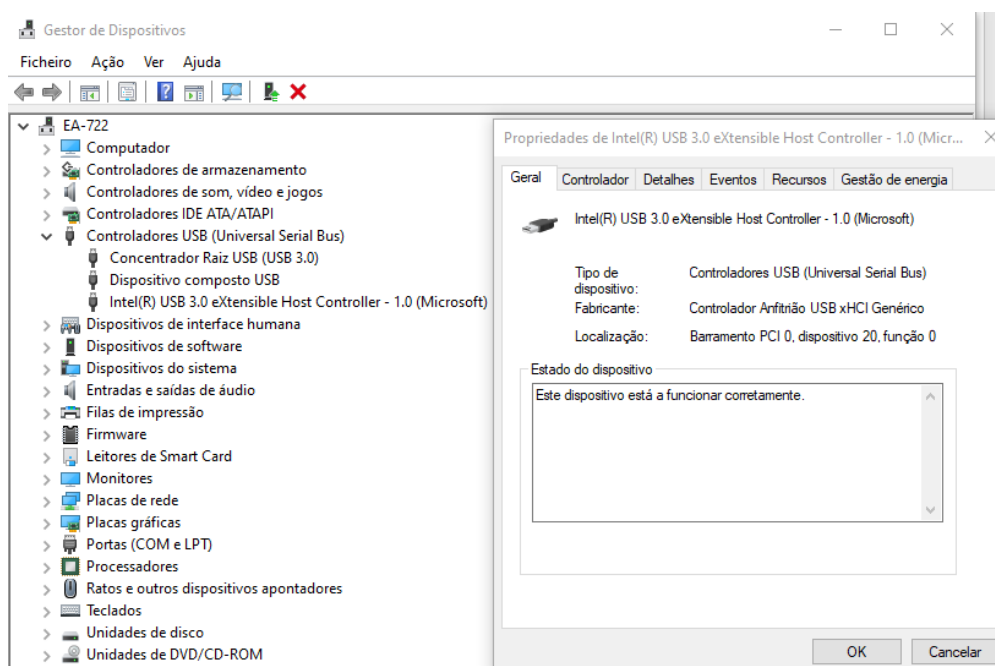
Gestor de Dispositivos

Ficheiro Ação Ver Ajuda

EA-722
Computador
Controladores de armazenamento
Controladores de som, vídeo e jogos
Controladores IDE ATA/ATAPI
Controladores USB (Universal Serial Bus)
Concentrador Raiz USB (USB 3.0)
Dispositivo composto USB
Intel(R) USB 3.0 eXtensible Host Controller - 1.0 (Microsoft)
Dispositivos de interface humana
Dispositivos de software
Dispositivos do sistema
Entradas e saídas de áudio
Filas de impressão
Firmware
Leitores de Smart Card
Monitores
Placas de rede
Placas gráficas
Portas (COM e LPT)
Processadores
Ratos e outros dispositivos apontadores
Teclados
Unidades de disco
Unidades de DVD/CD-ROM

Propriedades de Intel(R) USB 3.0 eXtensible Host Controller - 1.0 (Micr...

Geral | Controlador | Detalhes | Eventos | Recursos | Gestão de energia

Intel(R) USB 3.0 eXtensible Host Controller - 1.0 (Microsoft)

Tipo de dispositivo: Controladores USB (Universal Serial Bus)
Fabricante: Controlador Anfitrião USB xHCI Genérico
Localização: Barramento PCI 0, dispositivo 20, função 0

Estado do dispositivo
Este dispositivo está a funcionar corretamente.

OK Cancelar